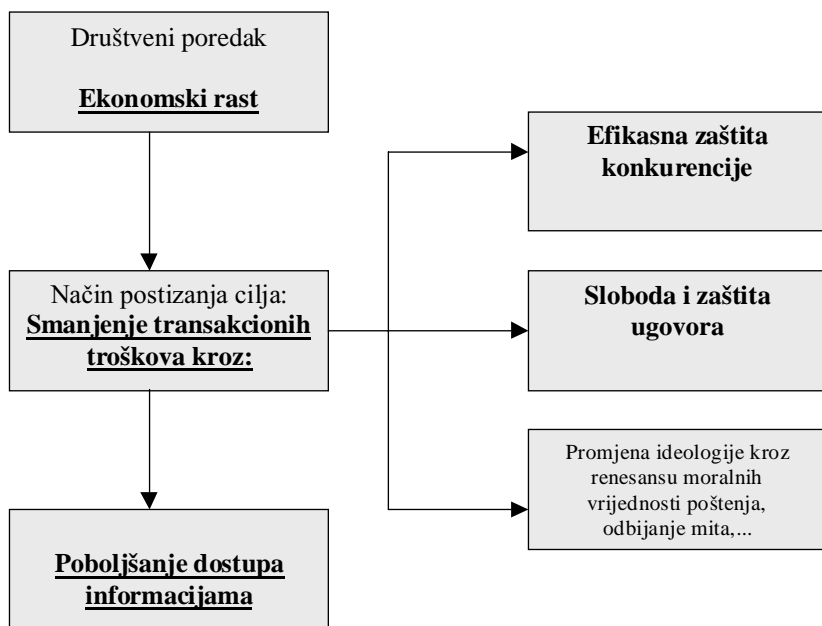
Društveni poredak

Ekonomski rast

Način postizanja cilja:
Smanjenje transakcionih troškova kroz:

Poboljšanje dostupa informacijama

Efikasna zaštita konkurencije

Sloboda i zaštita ugovora

Promjena ideologije kroz renesansu moralnih vrijednosti poštenja, odbijanje mita,...